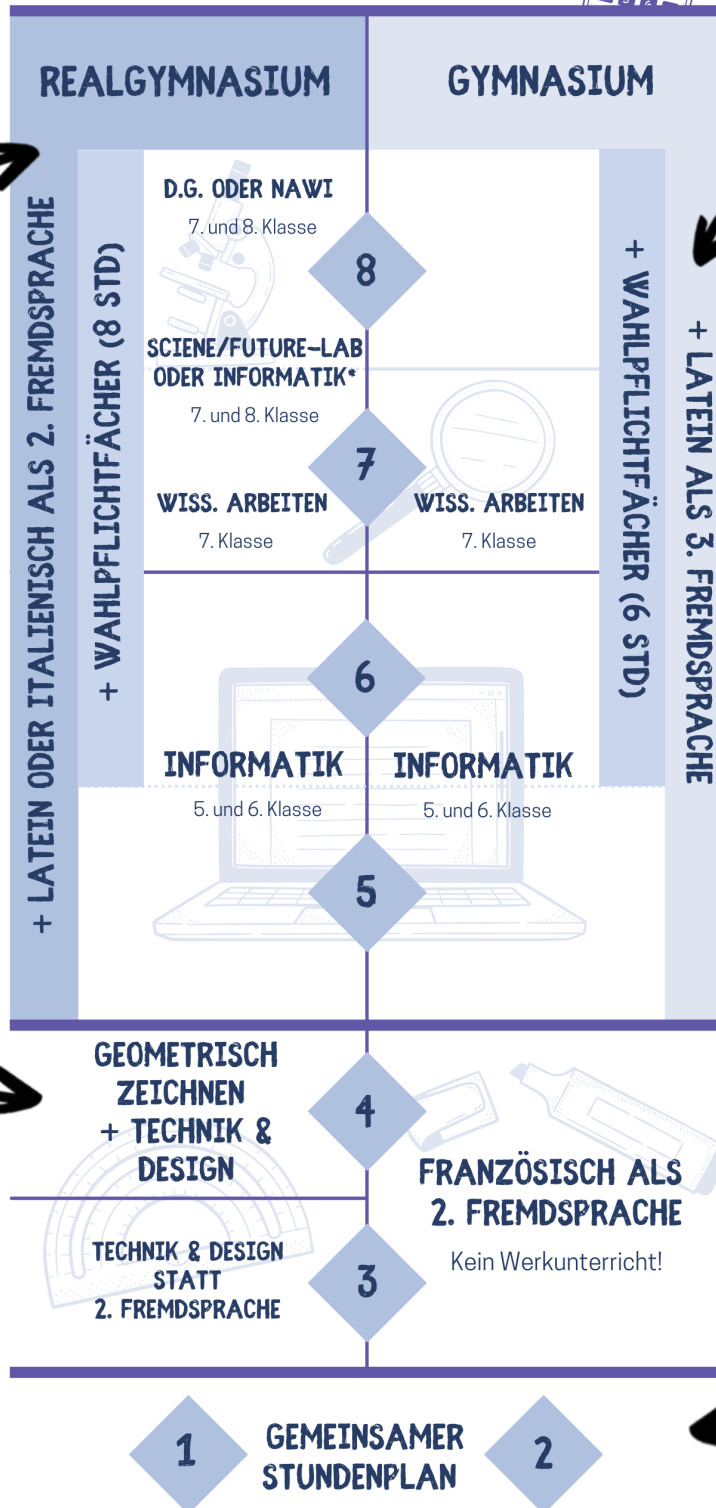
REALGYMNASIUM

GYMNASIUM

+ LATEIN ODER ITALIENISCH ALS 2. FREMDSPRACHE

+ WAHLPFLICHTFÄCHER (8 STD)

D.G. ODER NAWI
7. und 8. Klasse

8

SCIENE/FUTURE-LAB ODER INFORMATIK*
7. und 8. Klasse

7

WISS. ARBEITEN
7. Klasse

WISS. ARBEITEN
7. Klasse

+ WAHLPFLICHTFÄCHER (6 STD)

+ LATEIN ALS 3. FREMDSPRACHE

6

INFORMATIK
5. und 6. Klasse

INFORMATIK
5. und 6. Klasse

5

GEOMETRISCH ZEICHNEN + TECHNIK & DESIGN

4

FRANZÖSISCH ALS 2. FREMDSPRACHE
Kein Werkunterricht!

TECHNIK & DESIGN STATT 2. FREMDSPRACHE

3

1

GEMEINSAMER STUNDENPLAN

2